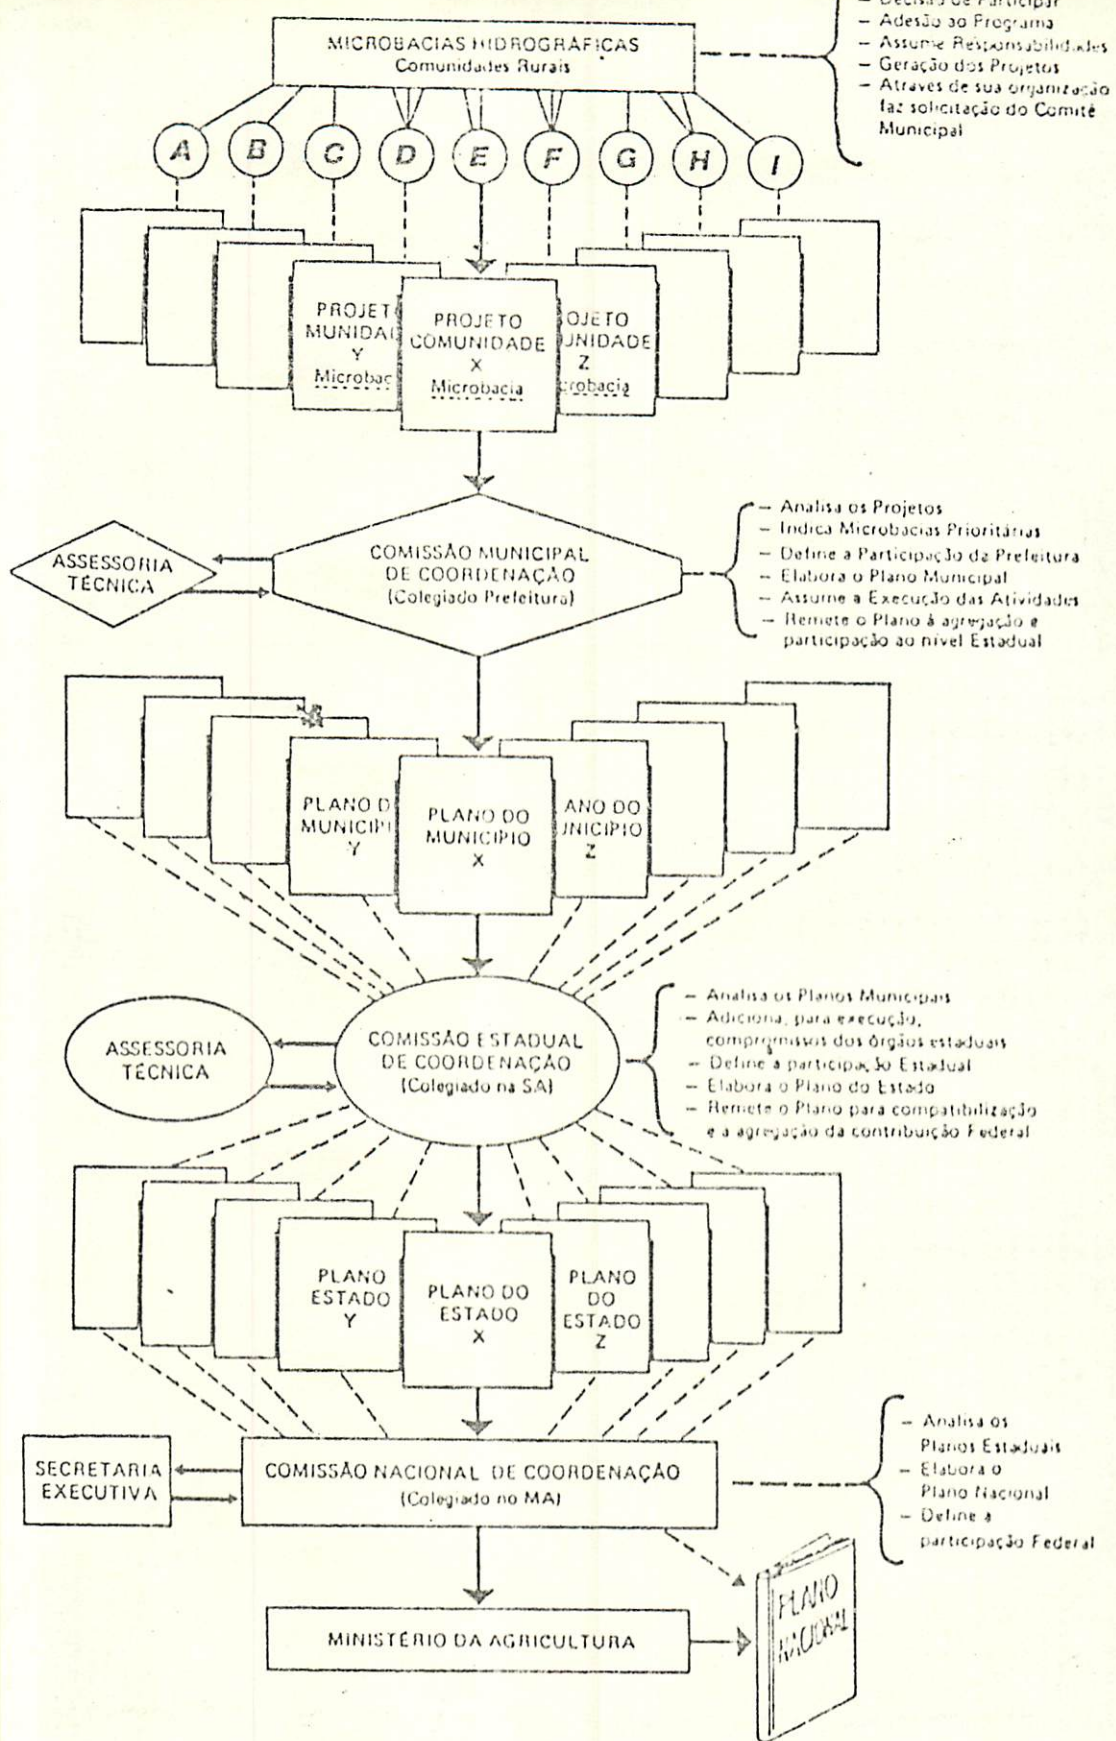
– Decisão de Participar
– Adesão ao Programa
– Assume Responsabilidades
– Geração dos Projetos
– Através de sua organização faz solicitação do Comitê Municipal

MICROBACIAS HIDROGRÁFICAS
Comunidades Rurais

A B C D E F G H I

PROJETO MUNIDADE Y Microbac

PROJETO COMUNIDADE X Microbacia

OJETO UNIDADE Z crobacia

– Analisa os Projetos
– Indica Microbacias Prioritárias
– Define a Participação da Prefeitura
– Elabora o Plano Municipal
– Assume a Execução das Atividades
– Remete o Plano à agregação e participação ao nível Estadual

ASSESSORIA TÉCNICA

COMISSÃO MUNICIPAL DE COORDENAÇÃO
(Colegiado Prefeitura)

PLANO D MUNICIPI Y

PLANO DO MUNICIPIO X

ANO DO UNICIPIO Z

– Analisa os Planos Municipais
– Adiciona, para execução, compromissos dos órgãos estaduais
– Define a participação Estadual
– Elabora o Plano do Estado
– Remete o Plano para compatibilização e a agregação da contribuição Federal

ASSESSORIA TÉCNICA

COMISSÃO ESTADUAL DE COORDENAÇÃO
(Colegiado na SA)

PLANO ESTADO Y

PLANO DO ESTADO X

PLANO DO ESTADO Z

– Analisa os Planos Estaduais
– Elabora o Plano Nacional
– Define a participação Federal

SECRETARIA EXECUTIVA

COMISSÃO NACIONAL DE COORDENAÇÃO
(Colegiado no MA)

MINISTÉRIO DA AGRICULTURA

PLANO NACIONAL